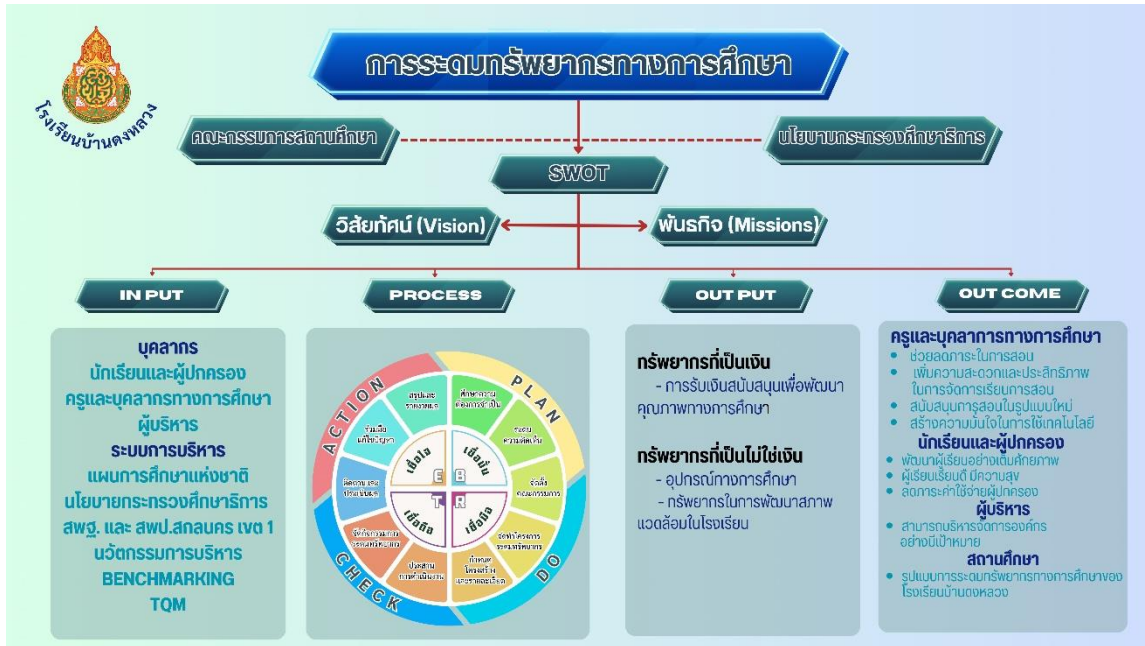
โรงเรียนบ้านดงหลวง

การระดมทรัพยากรทางการศึกษา

คณะกรรมการสถานศึกษา

นโยบายกระทรวงศึกษาธิการ

SWOT

วิสัยทัศน์ (Vision)

พันธกิจ (Missions)

IN PUT

PROCESS

OUT PUT

OUT COME

บุคลากร
นักเรียนและผู้ปกครอง
ครูและบุคลากรทางการศึกษา
ผู้บริหาร
ระบบการบริหาร
แผนการศึกษาแห่งชาติ
นโยบายกระทรวงศึกษาธิการ
สพฐ. และ สพป.สกลนคร เขต 1
นวัตกรรมการบริหาร
BENCHMARKING
TQM

ACTION
PLAN
DO
CHECK
ศึกษาความต้องการจำเป็น
วางแผนความต้องการ
แต่งตั้งคณะกรรมการ
จัดทำโครงการระดมทรัพยากร
กำหนดโครงสร้างและรายละเอียด
ประสานการดำเนินงาน
จัดกิจกรรมการระดมทรัพยากร
ติดตาม และประเมินผล
ร่วมมือแก้ไขปัญหา
สรุปและรายงานผล
เชื่อใจ
เชื่อมั่น
เชื่อถือ
เชื่อถือ
E
B
T
R

ทรัพยากรที่เป็นเงิน
- การรับเงินสนับสนุนเพื่อพัฒนาคุณภาพทางการศึกษา

ทรัพยากรที่เป็นไม่ใช่เงิน
- อุปกรณ์ทางการศึกษา
- ทรัพยากรในการพัฒนาสภาพแวดล้อมในโรงเรียน

ครูและบุคลากรทางการศึกษา
• ช่วยลดภาระในการสอน
• เพิ่มความสะดวกและประสิทธิภาพในการจัดการเรียนการสอน
• สนับสนุนการสอนในรูปแบบใหม่
• สร้างความมั่นใจในการใช้เทคโนโลยี
นักเรียนและผู้ปกครอง
• พัฒนาผู้เรียนอย่างเต็มศักยภาพ
• ผู้เรียนเรียนดี มีความสุข
• ลดภาระค่าใช้จ่ายผู้ปกครอง
ผู้บริหาร
• สามารถบริหารจัดการองค์กรอย่างมีเป้าหมาย
สถานศึกษา
• รูปแบบการระดมทรัพยากรทางการศึกษาของโรงเรียนบ้านดงหลวง